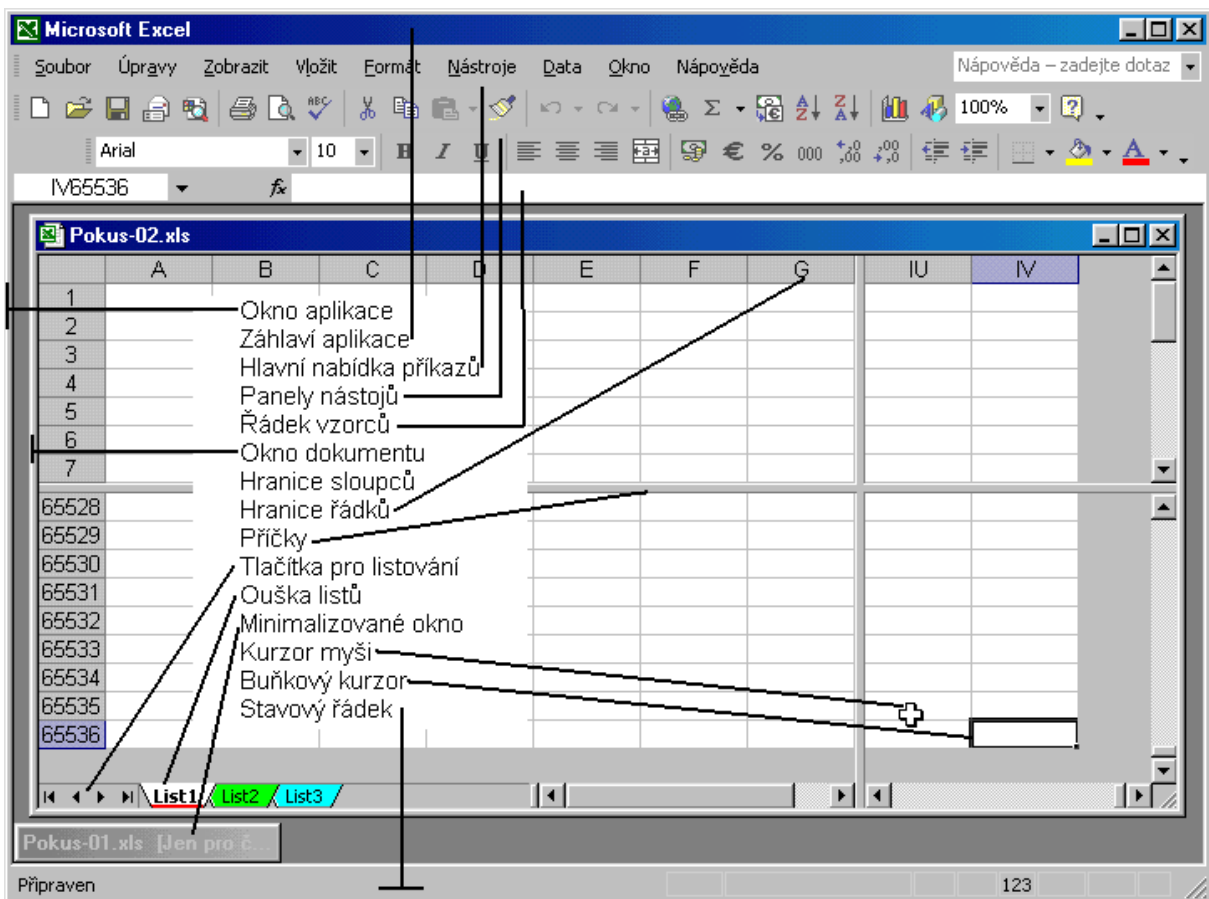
Microsoft Excel

Soubor Úpravy Zobrazit Vložit Formát Nástroje Data Okno Nápověda

Nápověda – zadejte dotaz

100%

Arial 10

B I U

€ % 000

IV65536 fx

Pokus-02.xls

| | A | B | C | D | E | F | G | IU | IV |
|---|---|---|---|---|---|---|---|---|---|
| 1 | | | | | | | | | |
| 2 | | | | | | | | | |
| 3 | | | | | | | | | |
| 4 | | | | | | | | | |
| 5 | | | | | | | | | |
| 6 | | | | | | | | | |
| 7 | | | | | | | | | |
| 65528 | | | | | | | | | |
| 65529 | | | | | | | | | |
| 65530 | | | | | | | | | |
| 65531 | | | | | | | | | |
| 65532 | | | | | | | | | |
| 65533 | | | | | | | | | |
| 65534 | | | | | | | | | |
| 65535 | | | | | | | | | |
| 65536 | | | | | | | | | |

Okno aplikace
Záhlaví aplikace
Hlavní nabídka příkazů
Panely nástojů
Řádek vzorců
Okno dokumentu
Hranice sloupců
Hranice řádků
Příčky
Tlačítka pro listování
Ouška listů
Minimalizované okno
Kurzor myši
Buňkový kurzor
Stavový řádek

List1 List2 List3

Pokus-01.xls [Jen pro č...

Připraven

123